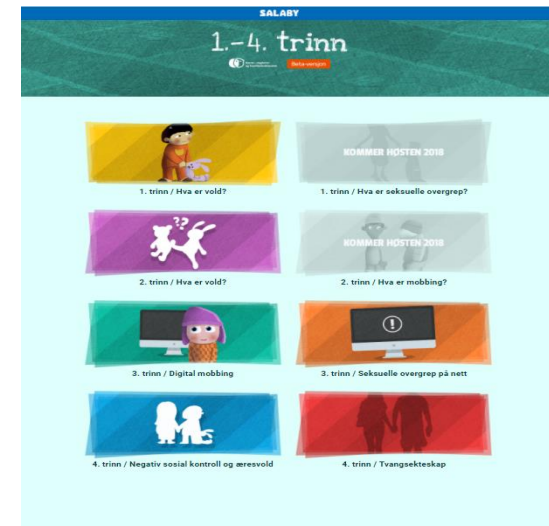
SALABY

1.–4. trinn

Beta-versjon

1. trinn / Hva er vold?

KOMMER HØSTEN 2018

1. trinn / Hva er seksuelle overgrep?

2. trinn / Hva er vold?

KOMMER HØSTEN 2018

2. trinn / Hva er mobbing?

3. trinn / Digital mobbing

3. trinn / Seksuelle overgrep på nett

4. trinn / Negativ sosial kontroll og æresvold

4. trinn / Tvangsekteskap